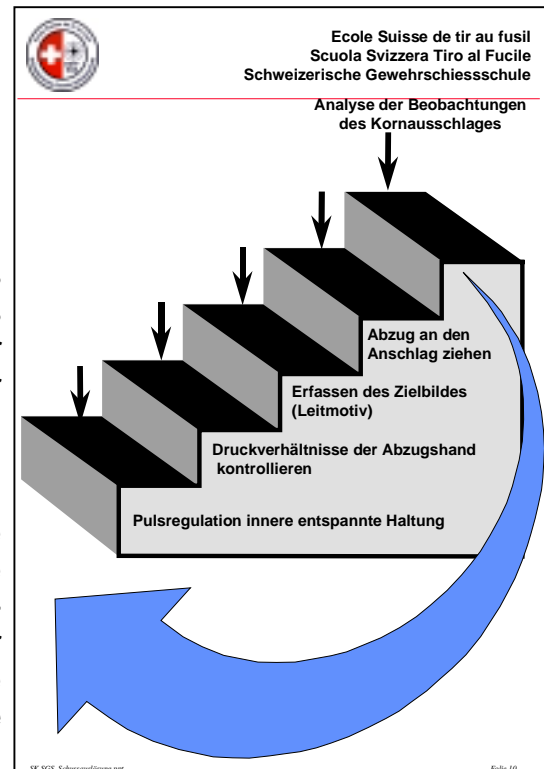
Ecole Suisse de tir au fusil
Scuola Svizzera Tiro al Fucile
Schweizerische Gewehrschiessschule

Analyse der Beobachtungen des Kornausschlages

Abzug an den Anschlag ziehen

Erfassen des Zielbildes (Leitmotiv)

Druckverhältnisse der Abzugshand kontrollieren

Pulsregulation innere entspannte Haltung

SK SGS Schussauslösung.ppt

Folie 10